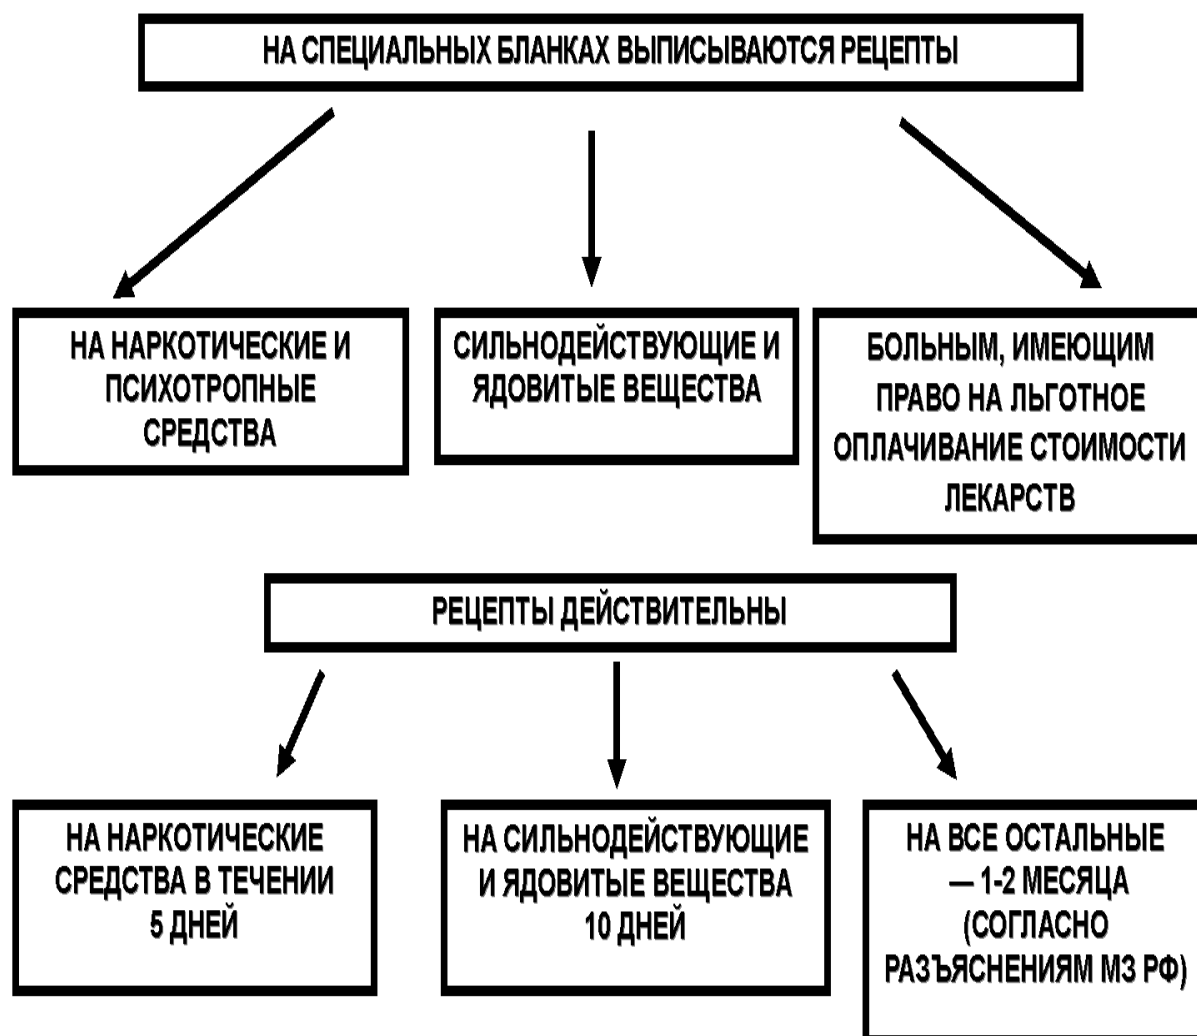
НА СПЕЦИАЛЬНЫХ БЛАНКАХ ВЫПИСЫВАЮТСЯ РЕЦЕПТЫ

НА НАРКОТИЧЕСКИЕ И ПСИХОТРОПНЫЕ СРЕДСТВА

СИЛЬНОДЕЙСТВУЮЩИЕ И ЯДОВИТЫЕ ВЕЩЕСТВА

БОЛЬНЫМ, ИМЕЮЩИМ ПРАВО НА ЛЬГОТНОЕ ОПЛАЧИВАНИЕ СТОИМОСТИ ЛЕКАРСТВ

РЕЦЕПТЫ ДЕЙСТВИТЕЛЬНЫ

НА НАРКОТИЧЕСКИЕ СРЕДСТВА В ТЕЧЕНИИ 5 ДНЕЙ

НА СИЛЬНОДЕЙСТВУЮЩИЕ И ЯДОВИТЫЕ ВЕЩЕСТВА 10 ДНЕЙ

НА ВСЕ ОСТАЛЬНЫЕ — 1-2 МЕСЯЦА (СОГЛАСНО РАЗЪЯСНЕНИЯМ МЗ РФ)